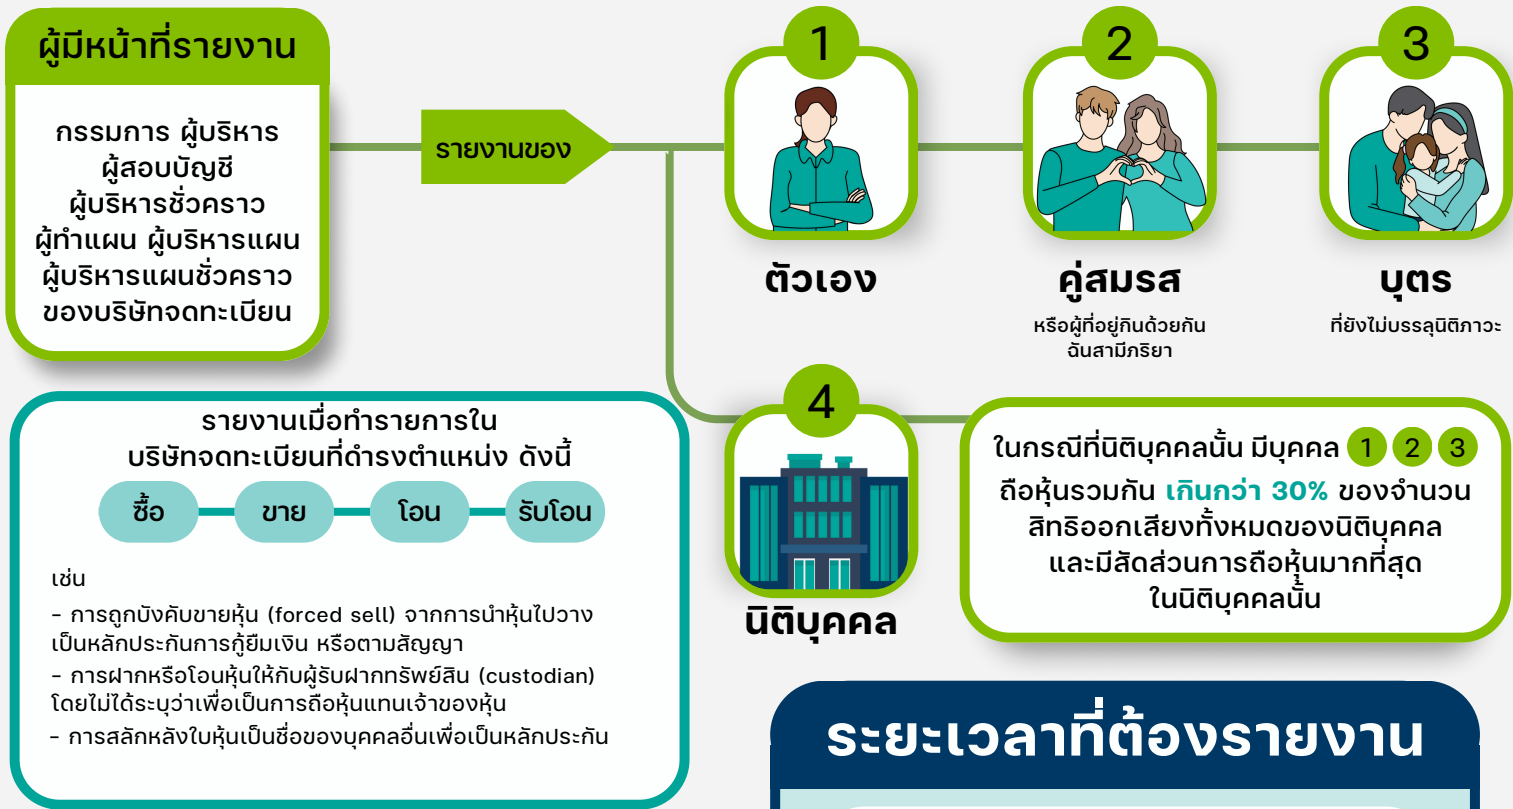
ผู้มีหน้าที่รายงาน

กรรมการ ผู้บริหาร
ผู้สอบบัญชี
ผู้บริหารชั่วคราว
ผู้ทำแผน ผู้บริหารแผน
ผู้บริหารแผนชั่วคราว
ของบริษัทจดทะเบียน

รายงานของ

1
ตัวเอง

2
คู่สมรส
หรือผู้ที่อยู่กินด้วยกันฉันสามีภริยา

3
บุตร
ที่ยังไม่บรรลุนิติภาวะ

4
นิติบุคคล

ในกรณีที่นิติบุคคลนั้น มีบุคคล 1 2 3 ถือหุ้นรวมกัน เกินกว่า 30% ของจำนวนสิทธิออกเสียงทั้งหมดของนิติบุคคล และมีสัดส่วนการถือหุ้นมากที่สุดในนิติบุคคลนั้น

รายงานเมื่อทำรายการใน
บริษัทจดทะเบียนที่ดำรงตำแหน่ง ดังนี้

ซื้อ
ขาย
โอน
รับโอน

เช่น
- การถูกบังคับขายหุ้น (forced sell) จากการนำหุ้นไปวางเป็นหลักประกันการกู้ยืมเงิน หรือตามสัญญา
- การฝากหรือโอนหุ้นให้กับผู้รับฝากทรัพย์สิน (custodian) โดยไม่ได้ระบุว่าเพื่อเป็นการถือหุ้นแทนเจ้าของหุ้น
- การสลักหลังใบหุ้นเป็นชื่อของบุคคลอื่นเพื่อเป็นหลักประกัน

ระยะเวลาที่ต้องรายงาน